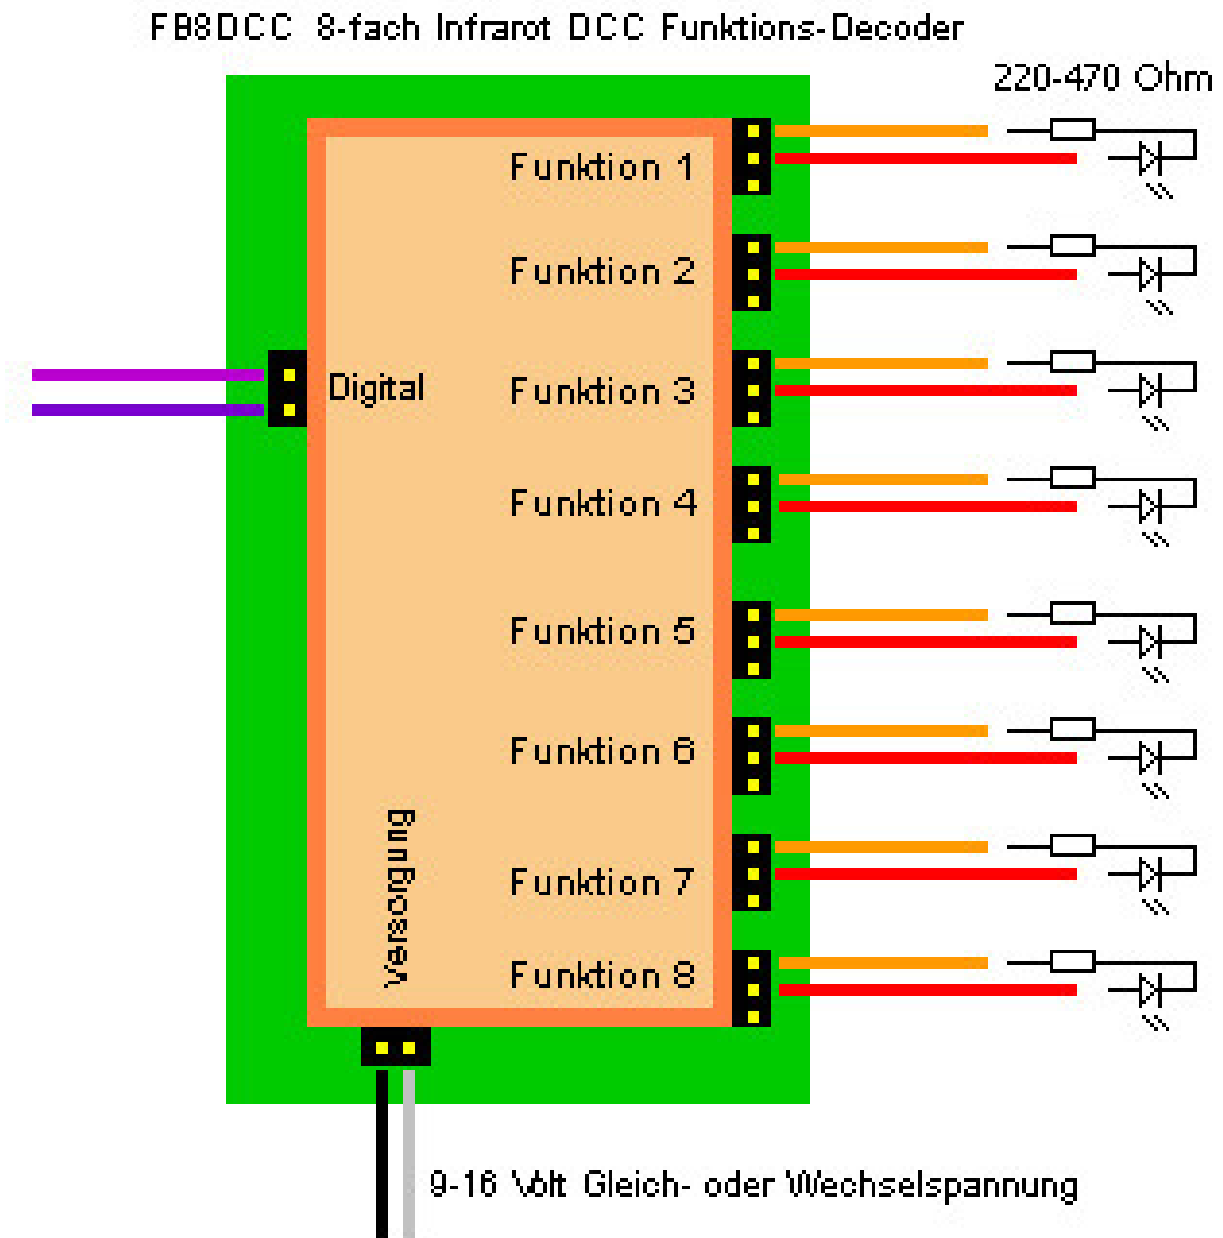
FB8DCC 8-fach Infrarot DCC Funktions-Decoder

220-470 Ohm

Digital

Funktion 1

Funktion 2

Funktion 3

Funktion 4

Funktion 5

Funktion 6

Funktion 7

Funktion 8

Versorgung

9-16 Volt Gleich- oder Wechselspannung